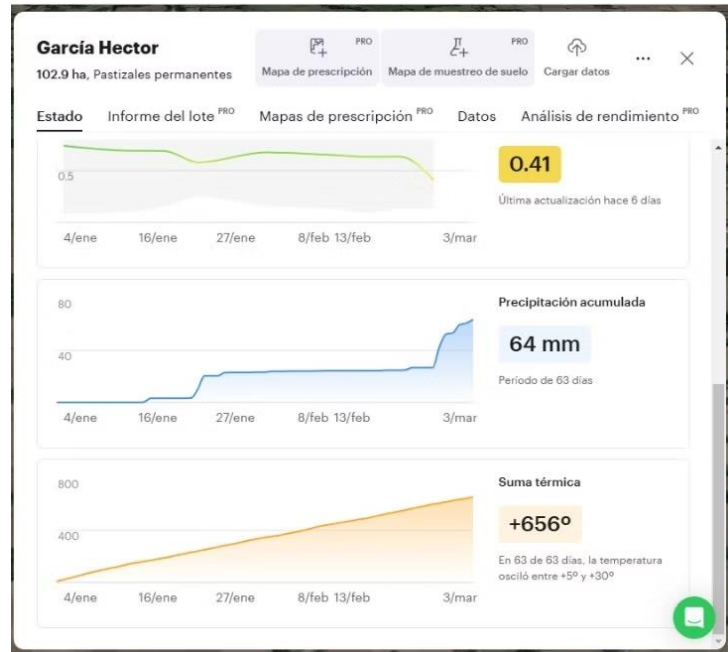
García Hector
102.9 ha, Pastizales permanentes

PRO
Mapa de prescripción

PRO
Mapa de muestreo de suelo

Cargar datos

...

Estado  Informe del lote PRO  Mapas de prescripción PRO  Datos  Análisis de rendimiento PRO

0.5

4/ene  16/ene  27/ene  8/feb  13/feb  3/mar

0.41

Última actualización hace 6 días

80

40

4/ene  16/ene  27/ene  8/feb  13/feb  3/mar

Precipitación acumulada

64 mm

Período de 63 días

800

400

4/ene  16/ene  27/ene  8/feb  13/feb  3/mar

Suma térmica

+656º

En 63 de 63 días, la temperatura osciló entre +5º y +30º